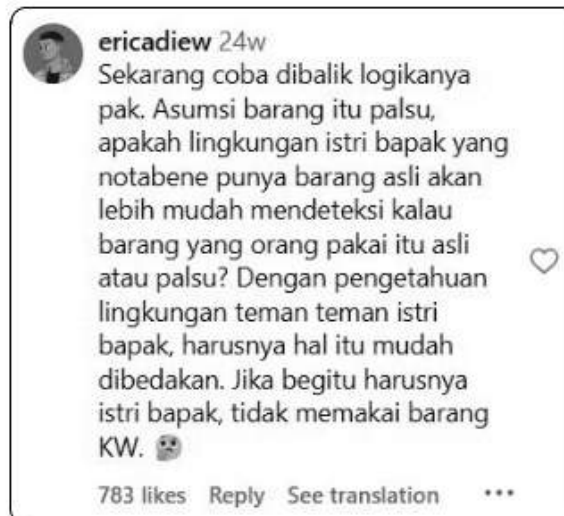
ericadiew 24w
Sekarang coba dibalik logikanya pak. Asumsi barang itu palsu, apakah lingkungan istri bapak yang notabene punya barang asli akan lebih mudah mendeteksi kalau barang yang orang pakai itu asli atau palsu? Dengan pengetahuan lingkungan teman teman istri bapak, harusnya hal itu mudah dibedakan. Jika begitu harusnya istri bapak, tidak memakai barang KW. 🫠

783 likes Reply See translation •••